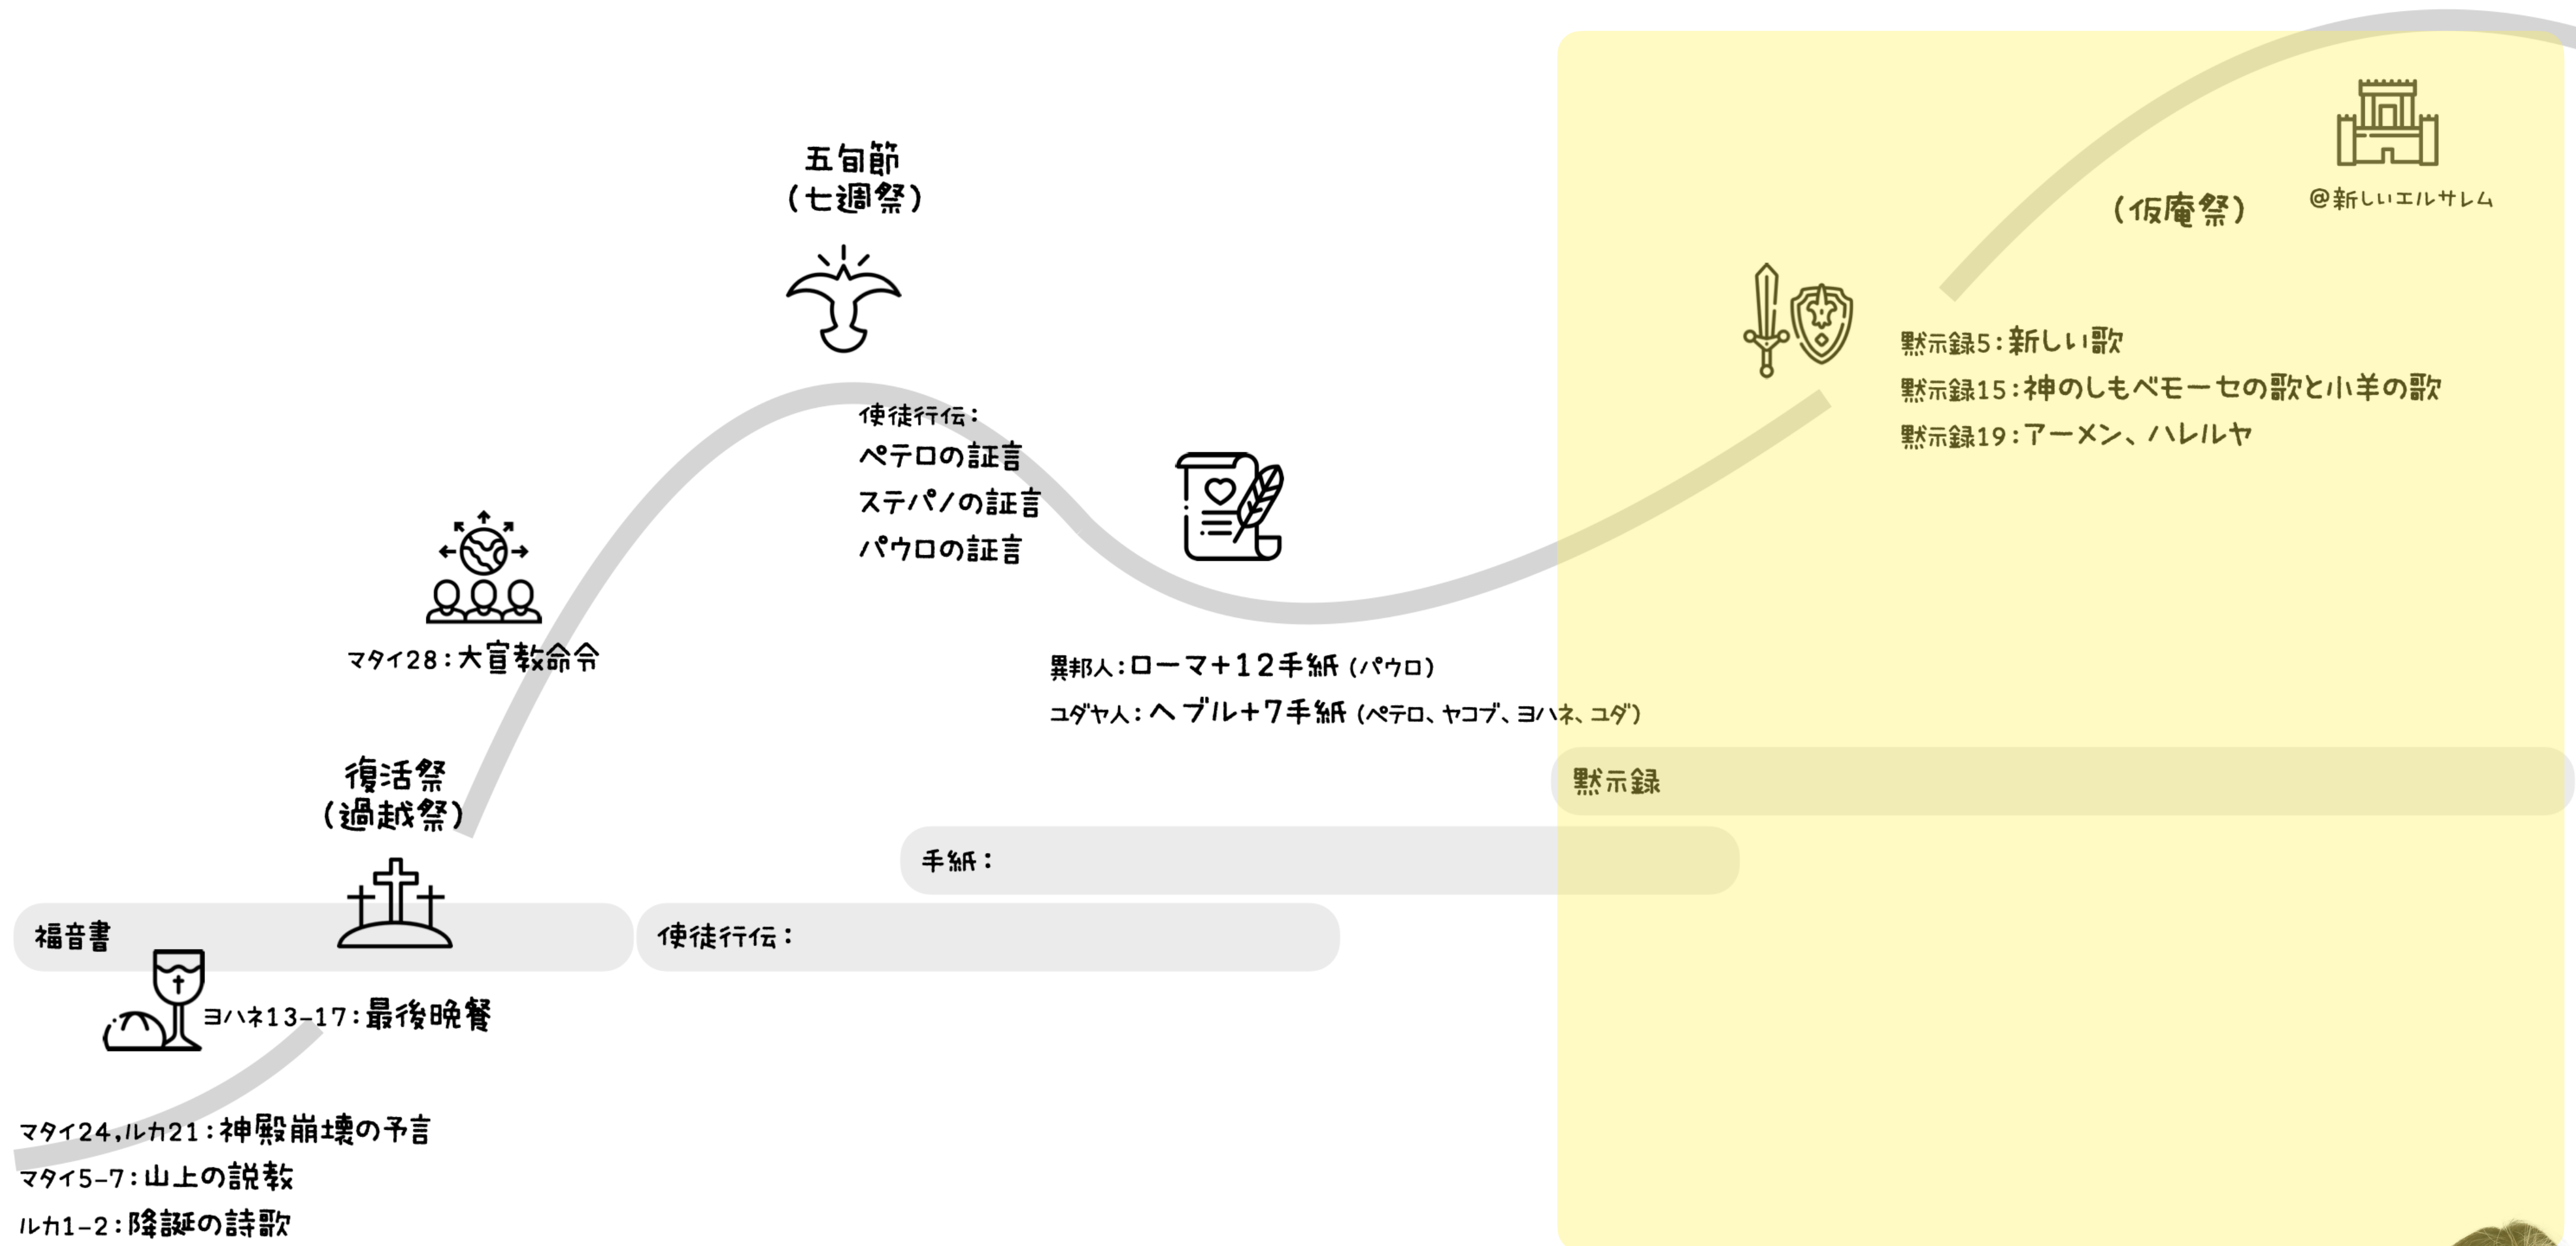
五旬節
(七週祭)

(仮庵祭)

@新しいエルサレム

使徒行伝:
ペテロの証言
ステパノの証言
パウロの証言

黙示録5:新しい歌
黙示録15:神のしもべモーセの歌と小羊の歌
黙示録19:アーメン、ハレルヤ

マタイ28:大宣教命令

異邦人:ローマ+12手紙 (パウロ)
ユダヤ人:ヘブル+7手紙 (ペテロ、ヤコブ、ヨハネ、ユダ)

復活祭
(過越祭)

黙示録

手紙:

福音書

使徒行伝:

ヨハネ13-17:最後晩餐

マタイ24,ルカ21:神殿崩壊の予言
マタイ5-7:山上の説教
ルカ1-2:降誕の詩歌